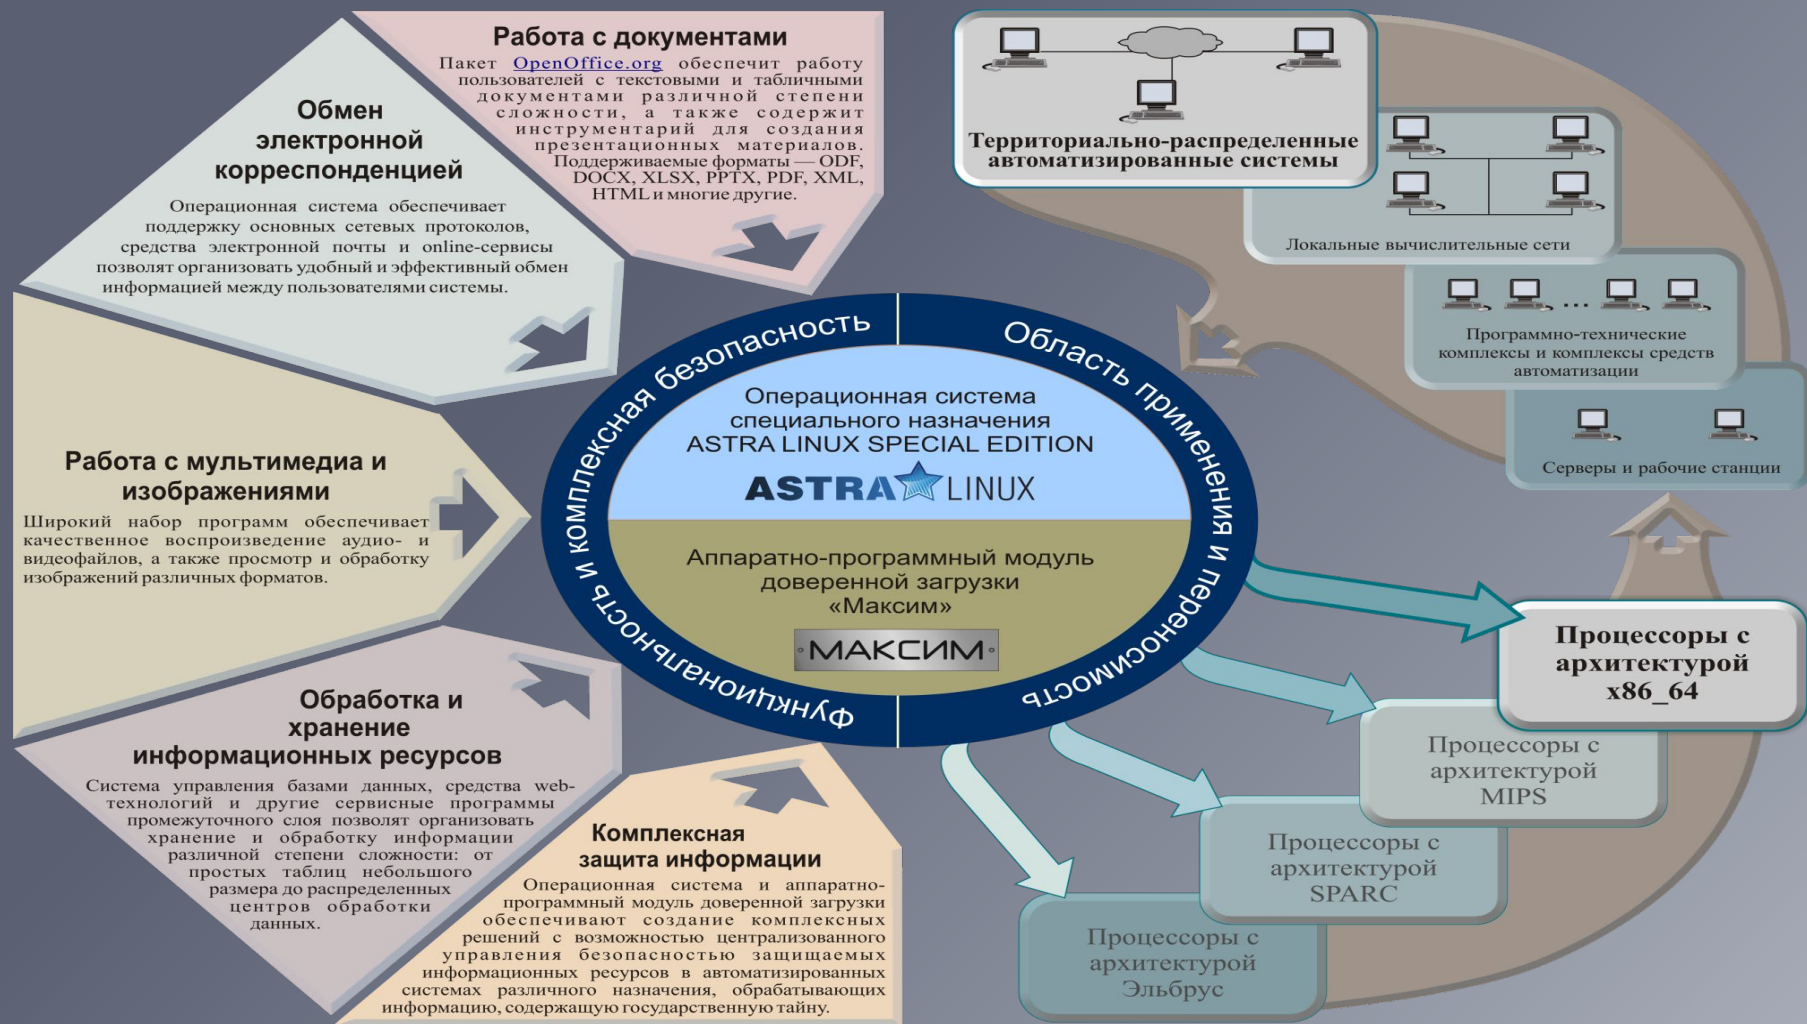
Работа с документами

Пакет OpenOffice.org обеспечит работу пользователей с текстовыми и табличными документами различной степени сложности, а также содержит инструментарий для создания презентационных материалов. Поддерживаемые форматы — ODF, DOCX, XLSX, PPTX, PDF, XML, HTML и многие другие.

Обмен электронной корреспонденцией

Операционная система обеспечивает поддержку основных сетевых протоколов, средства электронной почты и online-сервисы позволят организовать удобный и эффективный обмен информацией между пользователями системы.

Работа с мультимедиа и изображениями

Широкий набор программ обеспечивает качественное воспроизведение аудио- и видеофайлов, а также просмотр и обработку изображений различных форматов.

Обработка и хранение информационных ресурсов

Система управления базами данных, средства web-технологий и другие сервисные программы промежуточного слоя позволят организовать хранение и обработку информации различной степени сложности: от простых таблиц небольшого размера до распределенных центров обработки данных.

Комплексная защита информации

Операционная система и аппаратно-программный модуль доверенной загрузки обеспечивают создание комплексных решений с возможностью централизованного управления безопасностью защищаемых информационных ресурсов в автоматизированных системах различного назначения, обрабатывающих информацию, содержащую государственную тайну.

Функциональность и комплексная безопасность

Область применения и переносимость

Операционная система специального назначения ASTRA LINUX SPECIAL EDITION

ASTRA LINUX

Аппаратно-программный модуль доверенной загрузки «Максим»

МАКСИМ

Территориально-распределенные автоматизированные системы

Локальные вычислительные сети

Программно-технические комплексы и комплексы средств автоматизации

Серверы и рабочие станции

Процессоры с архитектурой x86_64

Процессоры с архитектурой MIPS

Процессоры с архитектурой SPARC

Процессоры с архитектурой Эльбрус